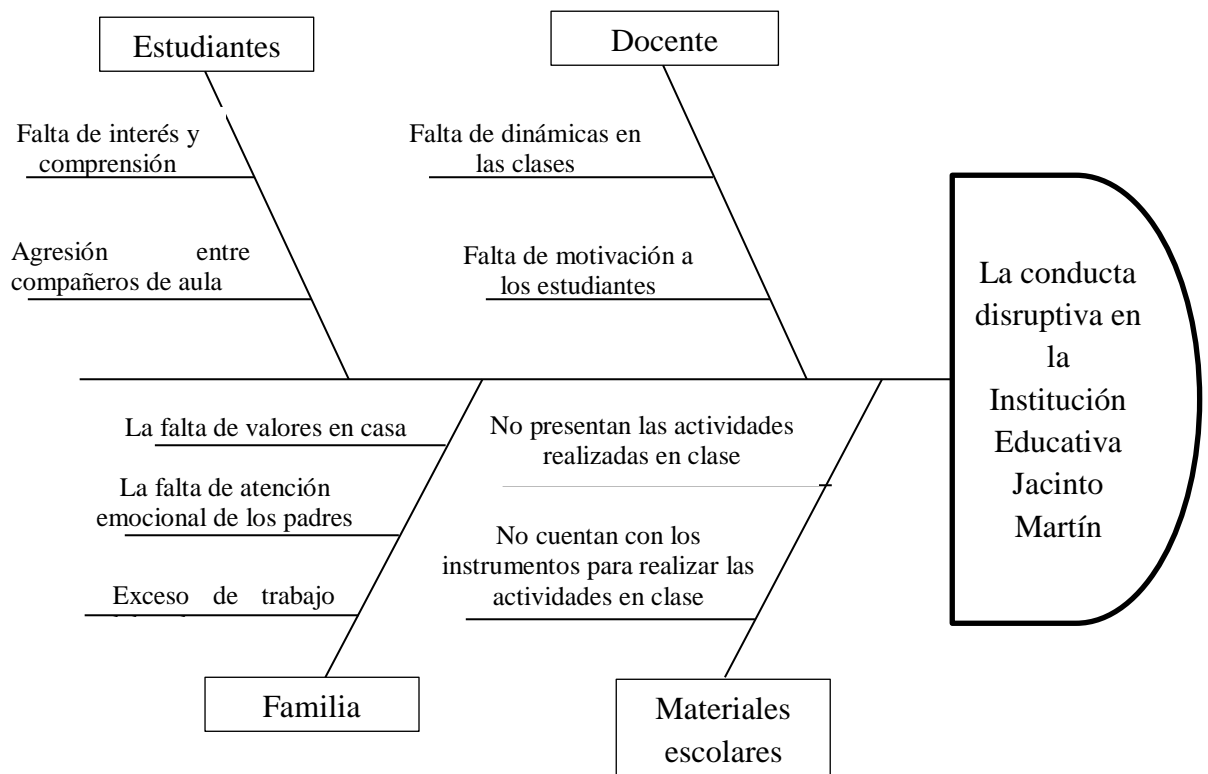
Estudiantes

Falta de interés y comprensión

Agresión entre compañeros de aula

Docente

Falta de dinámicas en las clases

Falta de motivación a los estudiantes

La conducta disruptiva en la Institución Educativa Jacinto Martín

La falta de valores en casa

La falta de atención emocional de los padres

Exceso de trabajo

Familia

No presentan las actividades realizadas en clase

No cuentan con los instrumentos para realizar las actividades en clase

Materiales escolares